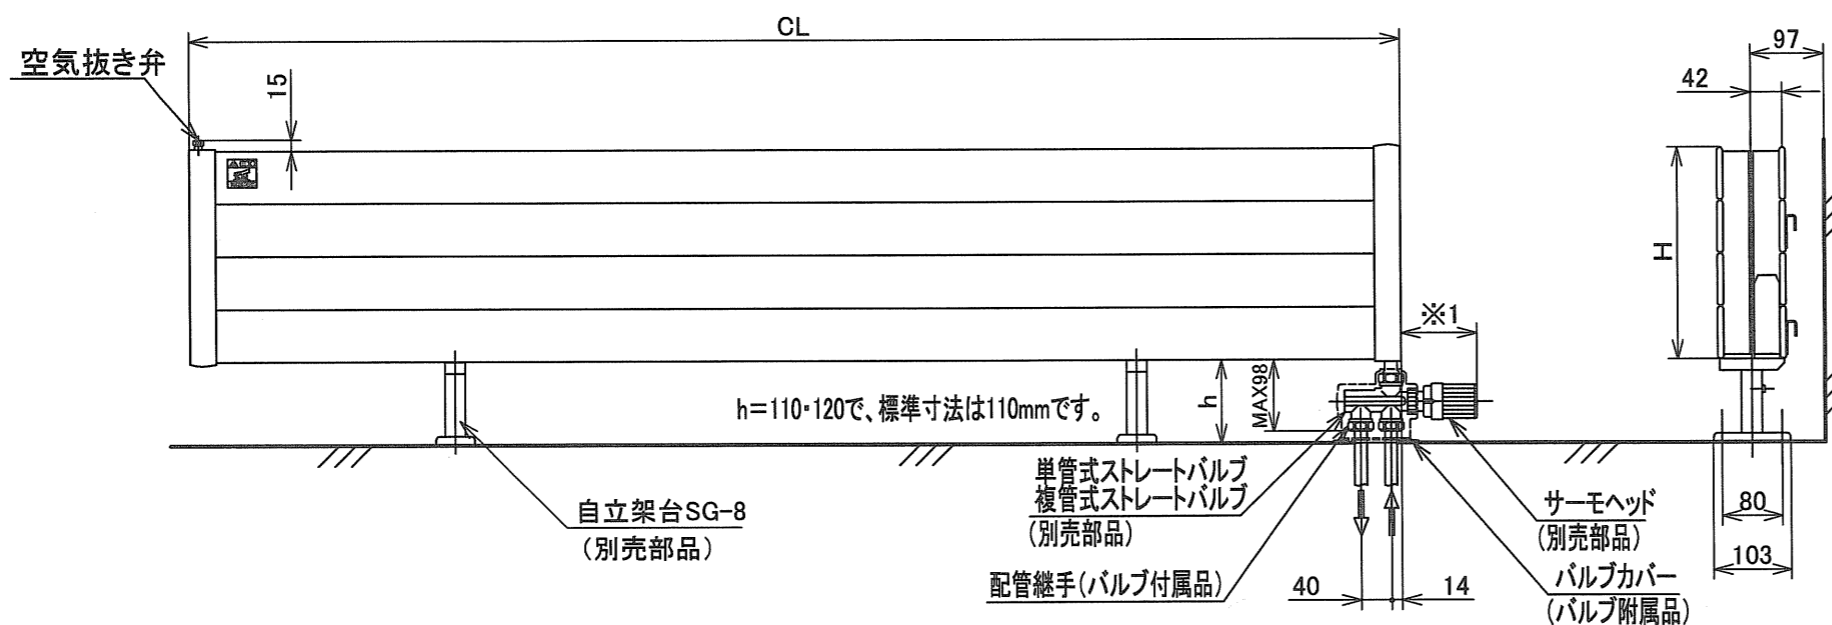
CL

空気抜き弁

15

97

42

H

※1

h

MAX98

h=110・120で、標準寸法は110mmです。

単管式ストレートバルブ
複管式ストレートバルブ
(別売部品)

自立架台SG-8
(別売部品)

配管継手(バルブ付属品)

サーモヘッド
(別売部品)

バルブカバー
(バルブ附属品)

80

103

40

14